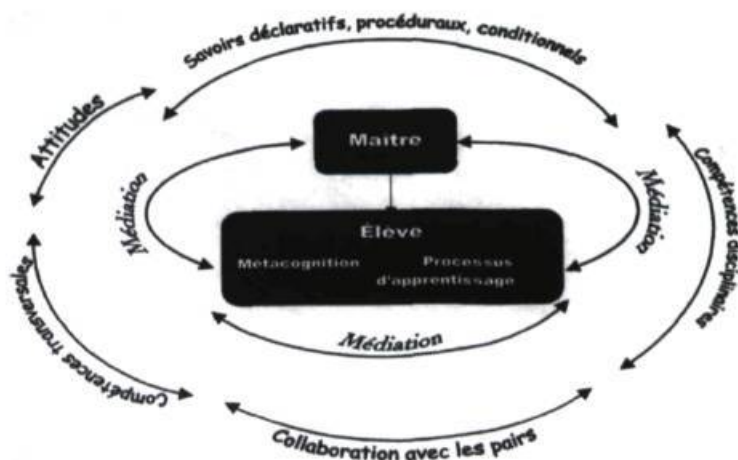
Savoirs déclaratifs, procéduraux, conditionnels

Attitudes

Compétences disciplinaires

Maitre

Médiation

Médiation

Élève

Métacognition

Processus d'apprentissage

Médiation

Compétences transversales

Collaboration avec les pairs